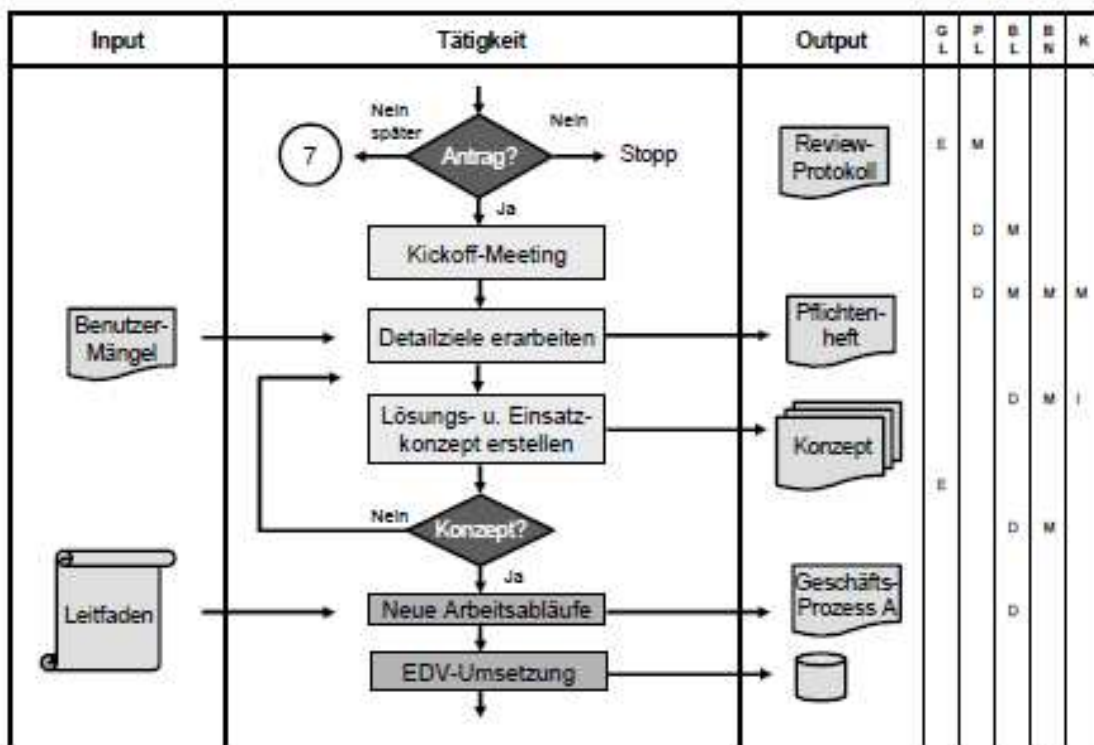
| Input | Tätigkeit | Output | G L | P L | B L | B N | K |
|---|---|---|---|---|---|---|---|

Nein später

7

Antrag?

Nein

Stopp

Ja

Review-Protokoll

E M

Kickoff-Meeting

D M

Benutzer-Mängel

Detailziele erarbeiten

Pflichtenheft

D M M M

Lösungs- u. Einsatzkonzept erstellen

Konzept

D M I

E

Nein

Konzept?

D M

Ja

Leitfaden

Neue Arbeitsabläufe

Geschäfts-Prozess A

D

EDV-Umsetzung